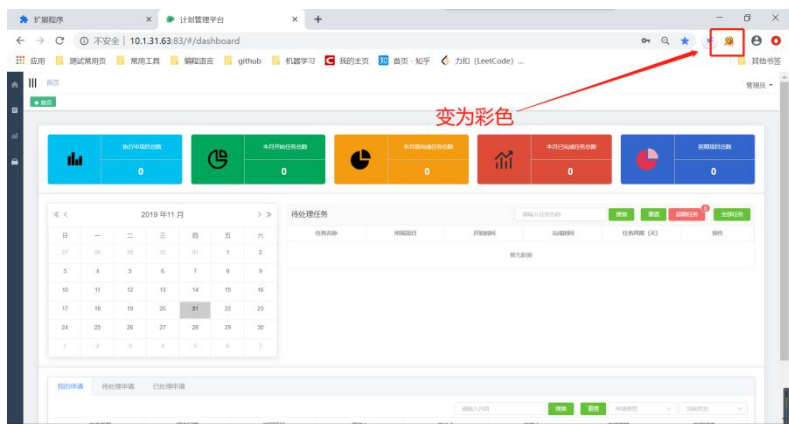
扩展程序 ×
计划管理平台 ×
+
← → C ① 不安全 | 10.1.31.63:83/#/dashboard
应用 测试常用页 常用工具 编程语言 github 机器学习 我的主页 首页 - 知乎 力扣 (LeetCode) ...
其他书签
首页
管理员
首页
变为彩色
执行中项目总数
0
本月开始任务总数
0
本月需完成任务总数
0
本月已完成任务总数
0
延期项目总数
0
« ‹ 2019 年11 月 › »

| 日 | 一 | 二 | 三 | 四 | 五 | 六 |
|---|---|---|---|---|---|---|
| 27 | 28 | 29 | 30 | 31 | 1 | 2 |
| 3 | 4 | 5 | 6 | 7 | 8 | 9 |
| 10 | 11 | 12 | 13 | 14 | 15 | 16 |
| 17 | 18 | 19 | 20 | 21 | 22 | 23 |
| 24 | 25 | 26 | 27 | 28 | 29 | 30 |
| 1 | 2 | 3 | 4 | 5 | 6 | 7 |

待处理任务
请输入任务名称
搜索 重置 延期任务 全部任务

| 任务名称 | 所属项目 | 开始时间 | 完成时间 | 任务周期（天） | 操作 |
|---|---|---|---|---|---|

暂无数据
我的申请 待处理申请 已处理申请
请输入内容
搜索 重置